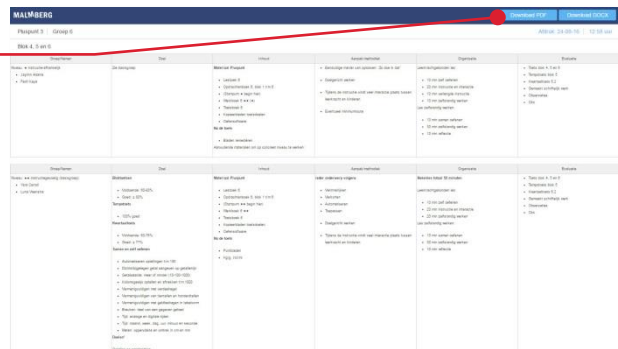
MALMBERG

Download PDF

Download DOCX

Pluspunt 3 | Groep 6

Blok 4, 3 en 6

| Groepsplannen | Doel | Inhoud | Aanpak/methodiek | Organisatie | Evaluatie |
|---|---|---|---|---|---|
| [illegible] | De leerlingen | Materiaal Pluspunt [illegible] | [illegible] | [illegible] | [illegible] |

| Groepsplannen | Doel | Inhoud | Aanpak/methodiek | Organisatie | Evaluatie |
|---|---|---|---|---|---|
| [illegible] | Doelstellen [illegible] | Materiaal Pluspunt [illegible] | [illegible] | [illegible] | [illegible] |